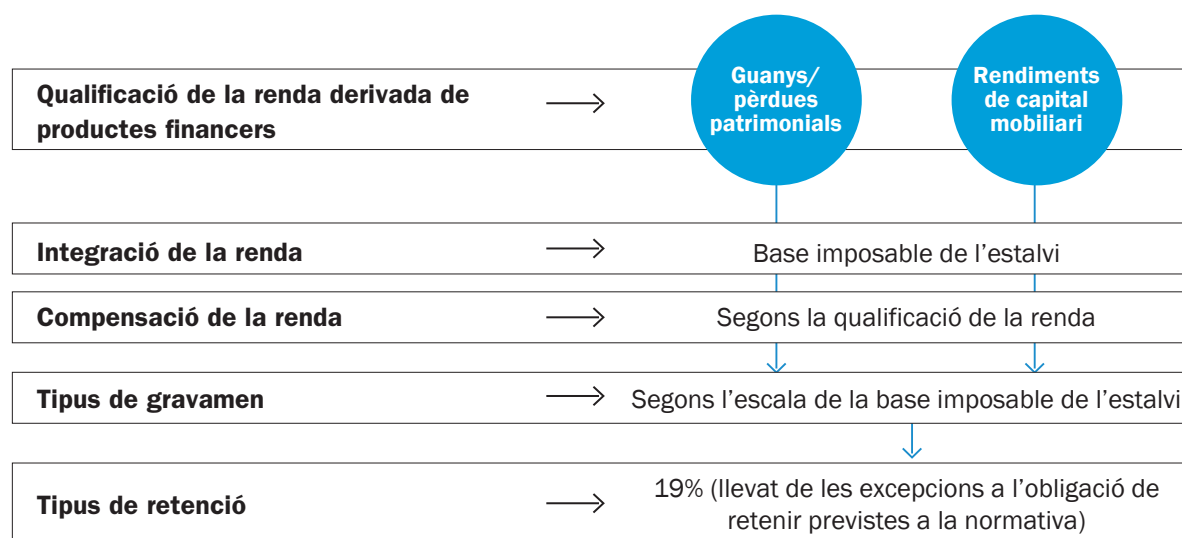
Qualificació de la renda derivada de productes financers

Guanys/ pèrdues patrimonials

Rendiments de capital mobiliari

Integració de la renda

Base imposable de l'estalvi

Compensació de la renda

Segons la qualificació de la renda

Tipus de gravamen

Segons l'escala de la base imposable de l'estalvi

Tipus de retenció

19% (llevat de les excepcions a l'obligació de retenir previstes a la normativa)